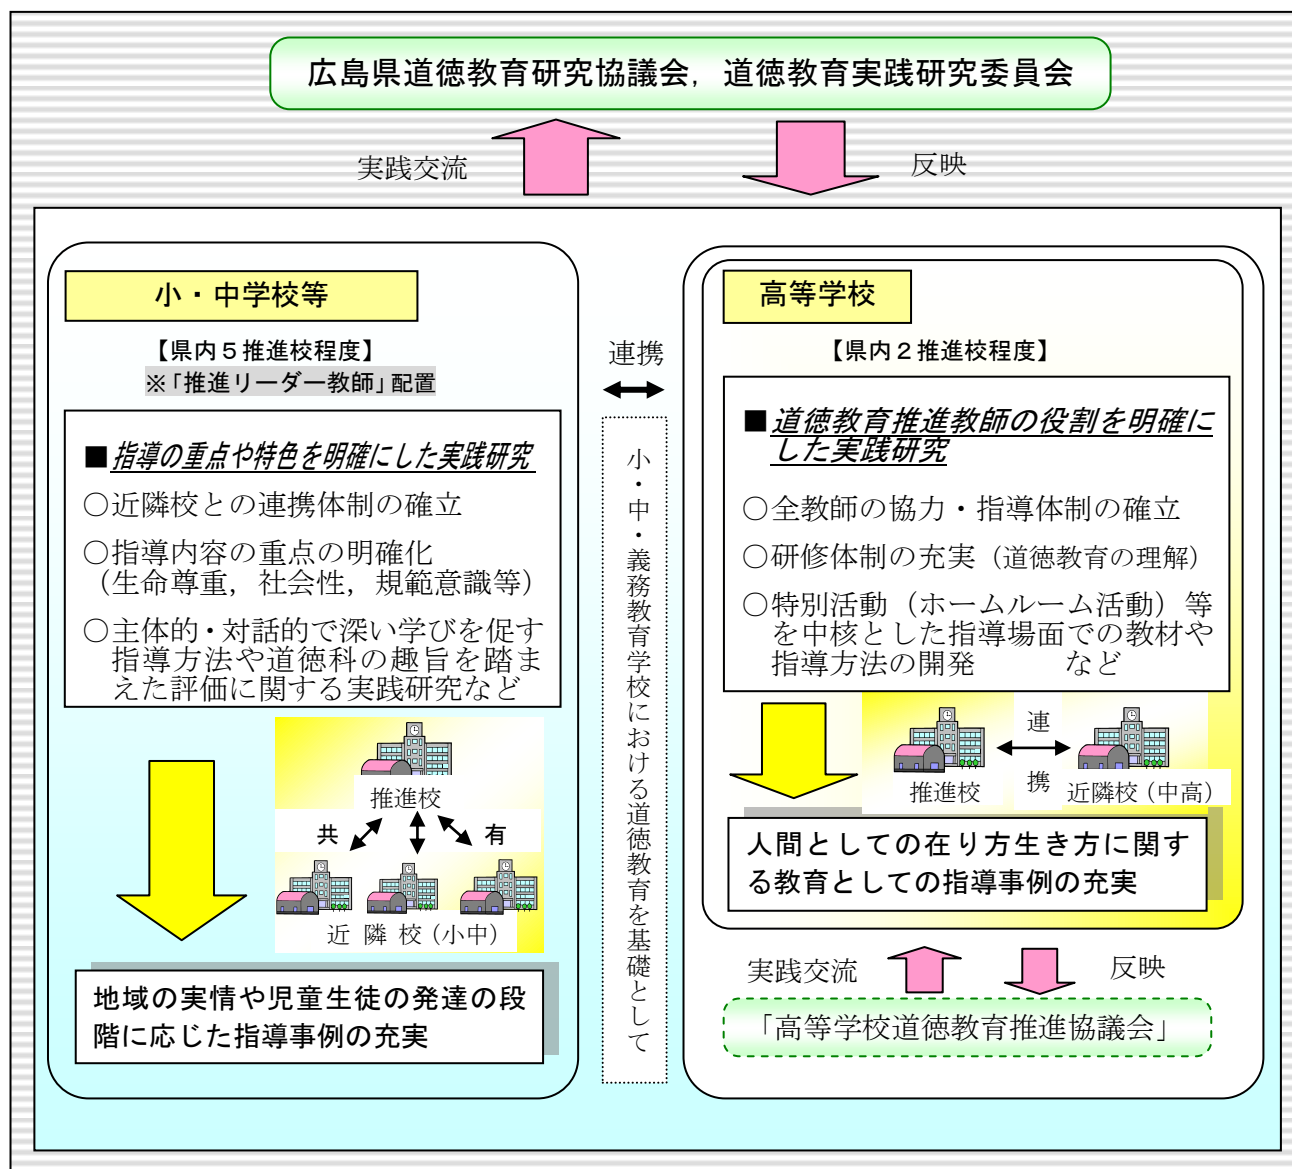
広島県道徳教育研究協議会，道徳教育実践研究委員会

実践交流

反映

小・中学校等

【県内５推進校程度】
※「推進リーダー教師」配置

■指導の重点や特色を明確にした実践研究
○近隣校との連携体制の確立
○指導内容の重点の明確化（生命尊重，社会性，規範意識等）
○主体的・対話的で深い学びを促す指導方法や道徳科の趣旨を踏まえた評価に関する実践研究など

推進校
共
有
近 隣 校（小中）

地域の実情や児童生徒の発達の段階に応じた指導事例の充実

連携

小・中・義務教育学校における道徳教育を基礎として

高等学校

【県内２推進校程度】

■道徳教育推進教師の役割を明確にした実践研究
○全教師の協力・指導体制の確立
○研修体制の充実（道徳教育の理解）
○特別活動（ホームルーム活動）等を中核とした指導場面での教材や指導方法の開発　　など

推進校
連
携
近隣校（中高）

人間としての在り方生き方に関する教育としての指導事例の充実

実践交流

反映

「高等学校道徳教育推進協議会」